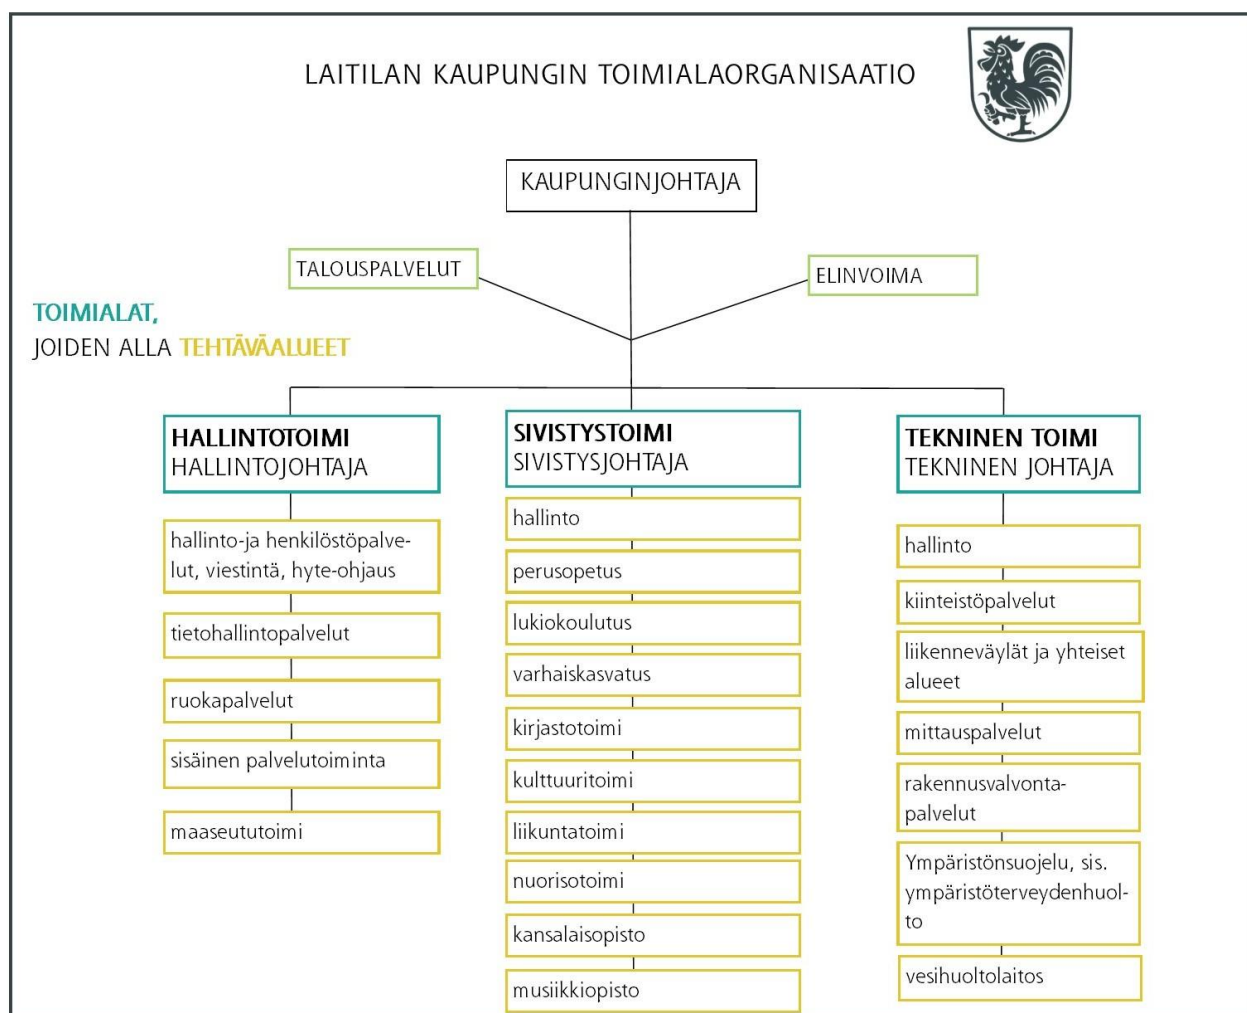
LAITILAN KAUPUNGIN TOIMIALAORGANISAATIO

KAUPUNGINJOHTAJA

TALOUSPALVELUT

ELINVOIMA

TOIMIALAT,
JOIDEN ALLA TEHTÄVÄALUEET

HALLINTOTOIMI
HALLINTOJOHTAJA

hallinto-ja henkilöstöpalvelut, viestintä, hyte-ohjaus

tietohallintopalvelut

ruokapalvelut

sisäinen palvelutoiminta

maaseututoimi

SIVISTYSTOIMI
SIVISTYSJOHTAJA

hallinto

perusopetus

lukiokoulutus

varhaiskasvatus

kirjastotoimi

kulttuuritoimi

liikuntatoimi

nuorisotoimi

kansalaisopisto

musiikkiopisto

TEKNINEN TOIMI
TEKNINEN JOHTAJA

hallinto

kiinteistöpalvelut

liikenneväylät ja yhteiset alueet

mittauspalvelut

rakennusvalvonta-palvelut

Ympäristönsuojelu, sis. ympäristöterveydenhuolto

vesihuoltolaitos